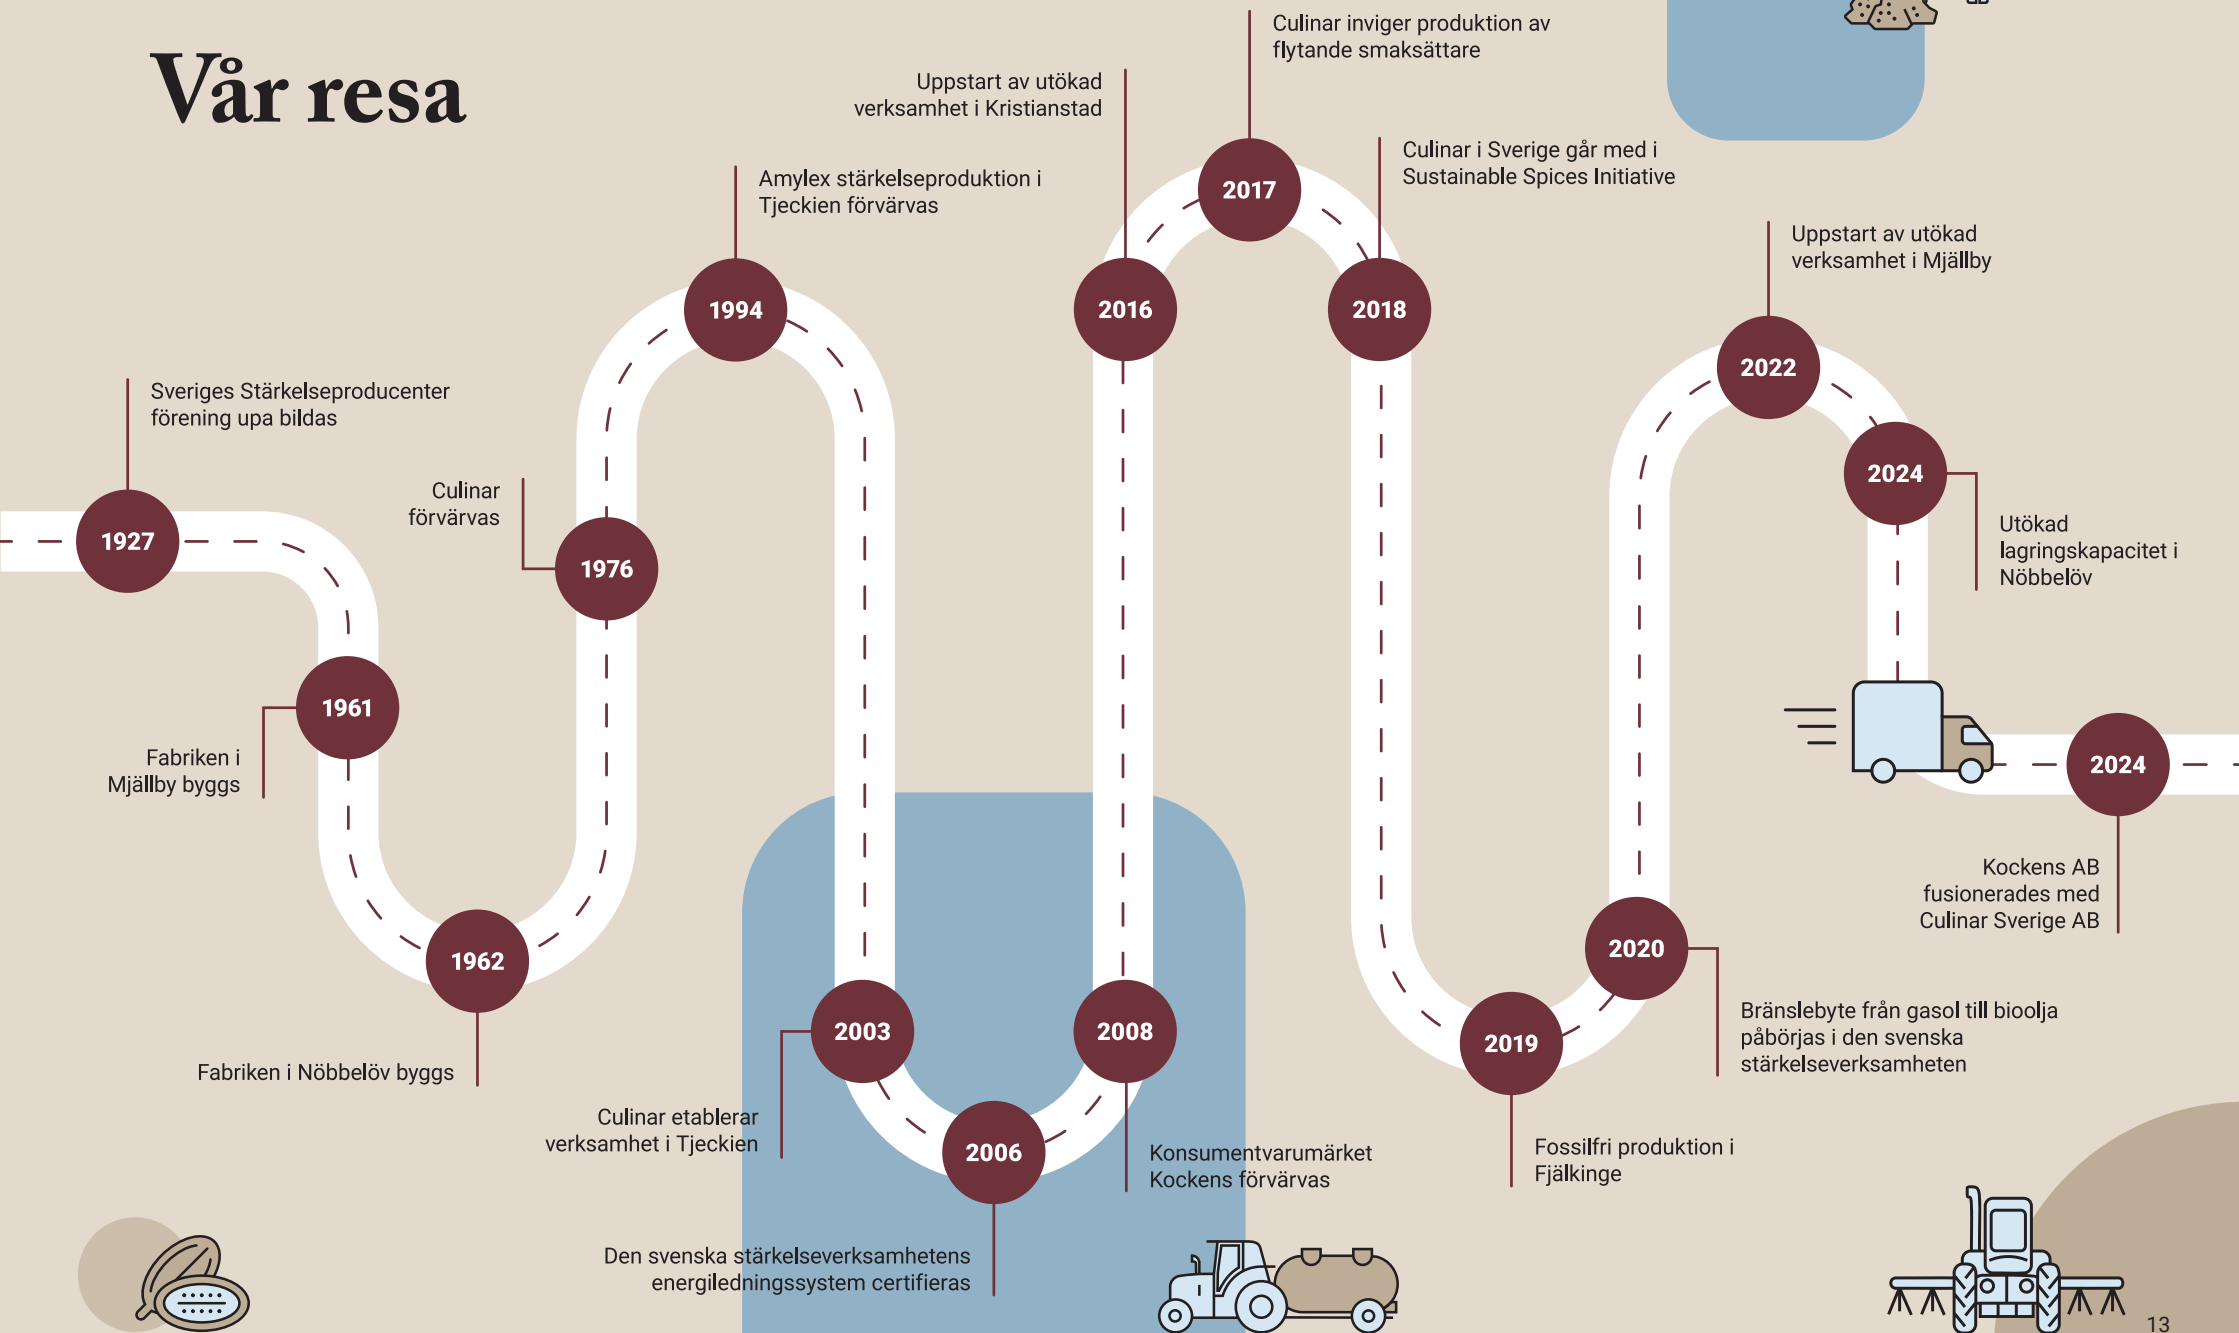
Vår resa

1927
Sveriges Stärkelseproducenter förening upa bildas

1961
Fabriken i Mjällby byggs

1962
Fabriken i Nöbbelöv byggs

1976
Culinar förvärvas

1994
Amylex stärkelseproduktion i Tjeckien förvärvas

2003
Culinar etablerar verksamhet i Tjeckien

2006
Den svenska stärkelseverksamhetens energiledningssystem certifieras

2008
Konsumentvarumärket Kockens förvärvas

2016
Uppstart av utökad verksamhet i Kristianstad

2017
Culinar inviger produktion av flytande smaksättare

2018
Culinar i Sverige går med i Sustainable Spices Initiative

2019
Fossilfri produktion i Fjälkinge

2020
Bränslebyte från gasol till bioolja påbörjas i den svenska stärkelseverksamheten

2022
Uppstart av utökad verksamhet i Mjällby

2024
Utökad lagringskapacitet i Nöbbelöv

2024
Kockens AB fusionerades med Culinar Sverige AB

13